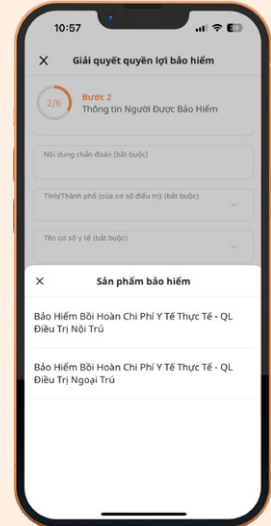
10:57

Giải quyết quyền lợi bảo hiểm

2/6 Bước 2
Thông tin Người Được Bảo Hiểm

Nội dung chẩn đoán (bắt buộc)

Tỉnh/Thành phố (của cơ sở điều trị) (bắt buộc)

Tên cơ sở y tế (bắt buộc)

Sản phẩm bảo hiểm

Bảo Hiểm Bồi Hoàn Chi Phí Y Tế Thực Tế - QL Điều Trị Nội Trú

Bảo Hiểm Bồi Hoàn Chi Phí Y Tế Thực Tế - QL Điều Trị Ngoại Trú